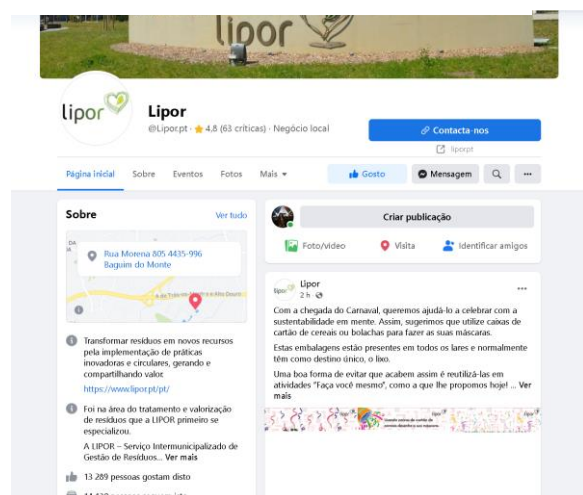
lipor

lipor

Lipor
@Lipor.pt · ★ 4,8 (63 críticas) · Negócio local

Contacta-nos
lipor.pt

Página inicial  Sobre  Eventos  Fotos  Mais ▾

Gosto  Mensagem

Sobre
Ver tudo

Rua Morena 805 4435-996 Baguim do Monte

Transformar resíduos em novos recursos pela implementação de práticas inovadoras e circulares, gerando e compartilhando valor.

https://www.lipor.pt/pt/

Foi na área do tratamento e valorização de resíduos que a LIPOR primeiro se especializou.

A LIPOR – Serviço Intermunicipalizado de Gestão de Resíduos... Ver mais

13 289 pessoas gostam disto

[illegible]

Criar publicação

Foto/vídeo  Visita  Identificar amigos

Lipor
2 h

Com a chegada do Carnaval, queremos ajudá-lo a celebrar com a sustentabilidade em mente. Assim, sugerimos que utilize caixas de cartão de cereais ou bolachas para fazer as suas máscaras.

Estas embalagens estão presentes em todos os lares e normalmente têm como destino único, o lixo.

Uma boa forma de evitar que acabem assim é reutilizá-las em atividades "Faça você mesmo", como a que lhe propomos hoje! ... Ver mais